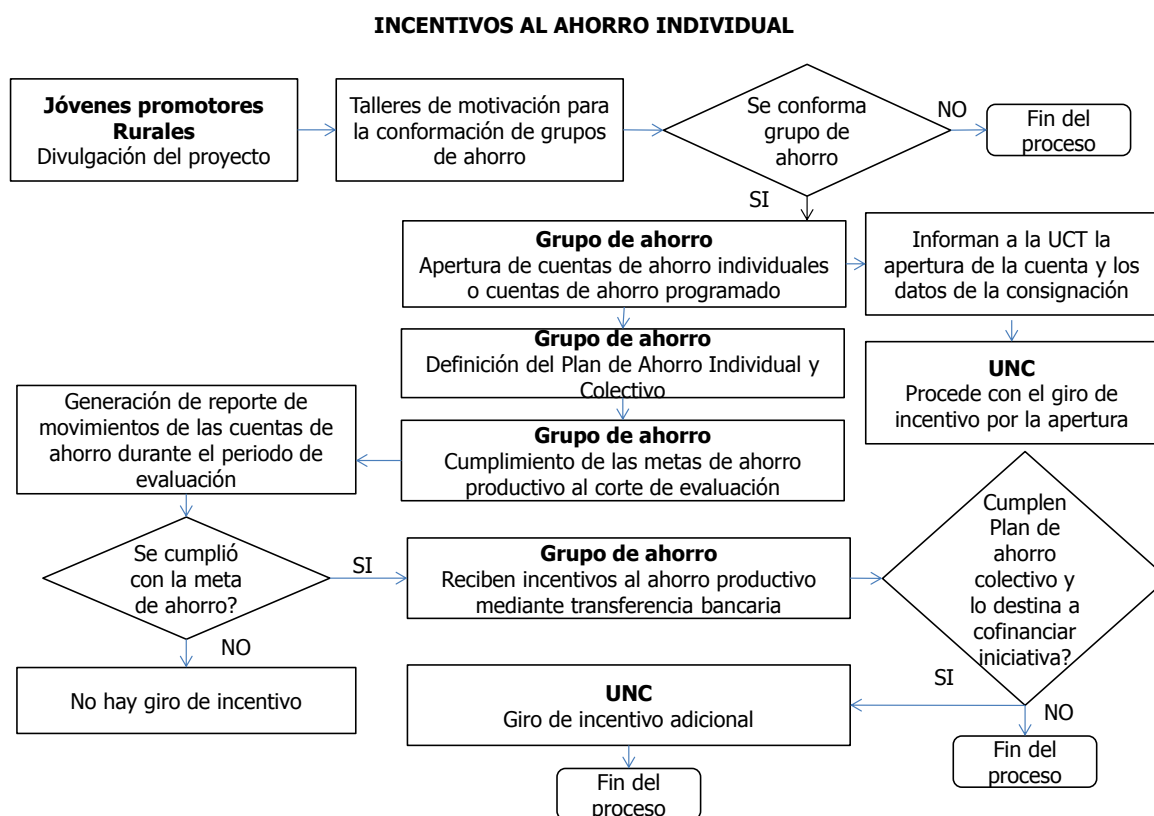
INCENTIVOS AL AHORRO INDIVIDUAL

Jóvenes promotores Rurales
Divulgación del proyecto

Talleres de motivación para la conformación de grupos de ahorro

Se conforma grupo de ahorro

NO

Fin del proceso

SI

Grupo de ahorro
Apertura de cuentas de ahorro individuales o cuentas de ahorro programado

Informan a la UCT la apertura de la cuenta y los datos de la consignación

Grupo de ahorro
Definición del Plan de Ahorro Individual y Colectivo

UNC
Procede con el giro de incentivo por la apertura

Generación de reporte de movimientos de las cuentas de ahorro durante el periodo de evaluación

Grupo de ahorro
Cumplimiento de las metas de ahorro productivo al corte de evaluación

Se cumplió con la meta de ahorro?

SI

Grupo de ahorro
Reciben incentivos al ahorro productivo mediante transferencia bancaria

Cumplen Plan de ahorro colectivo y lo destina a cofinanciar iniciativa?

NO

No hay giro de incentivo

SI

UNC
Giro de incentivo adicional

NO

Fin del proceso

Fin del proceso